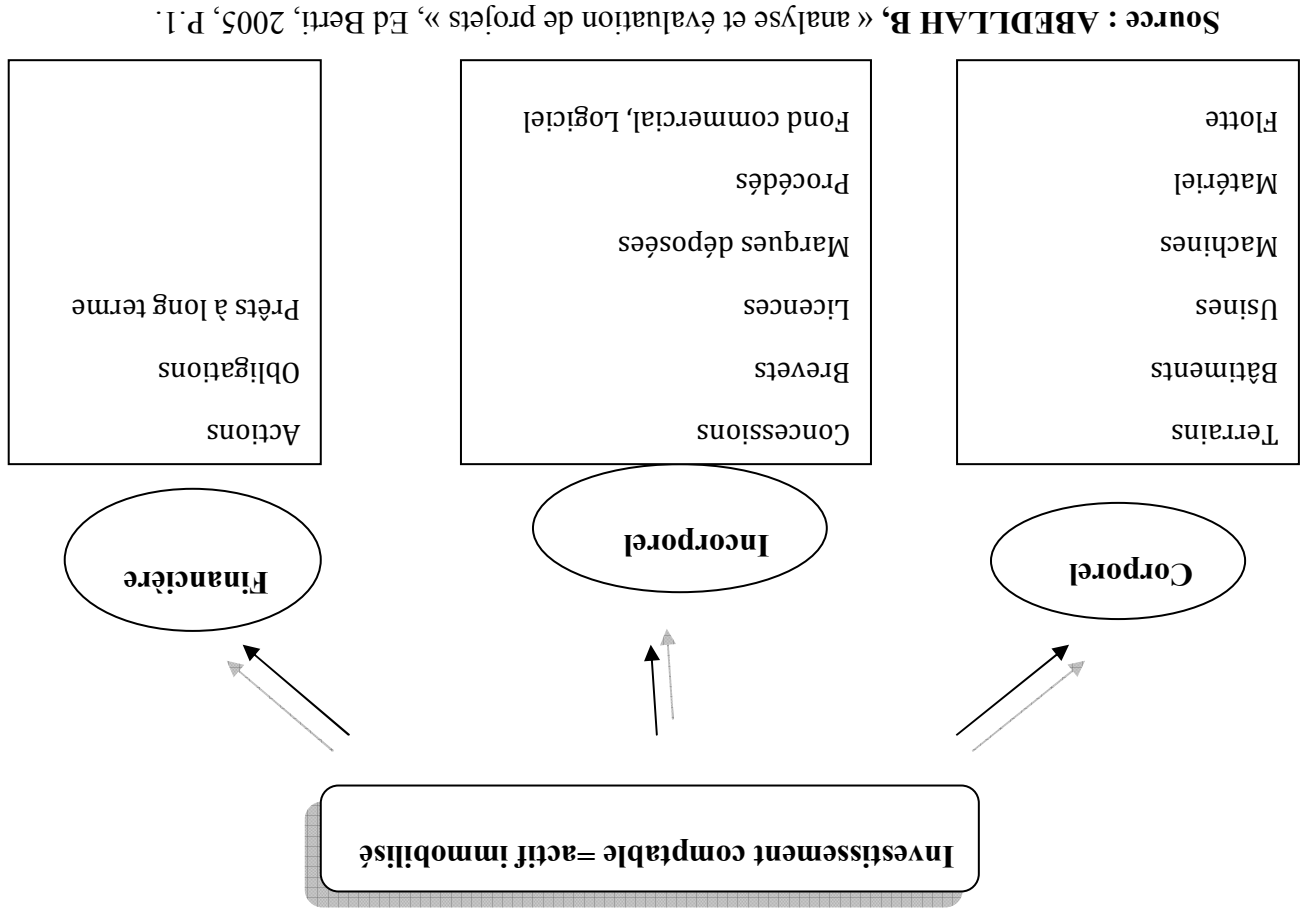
Investissement comptable =actif immobilisé

Corporel

Incorporel

Financière

Terrains

Bâtiments

Usines

Machines

Matériel

Flotte

Concessions

Brevets

Licences

Marques déposées

Procédés

Fond commercial, Logiciel

Actions

Obligations

Prêts à long terme

**Source : ABEDLLAH B,** « analyse et évaluation de projets », Ed Berti, 2005, P.1.